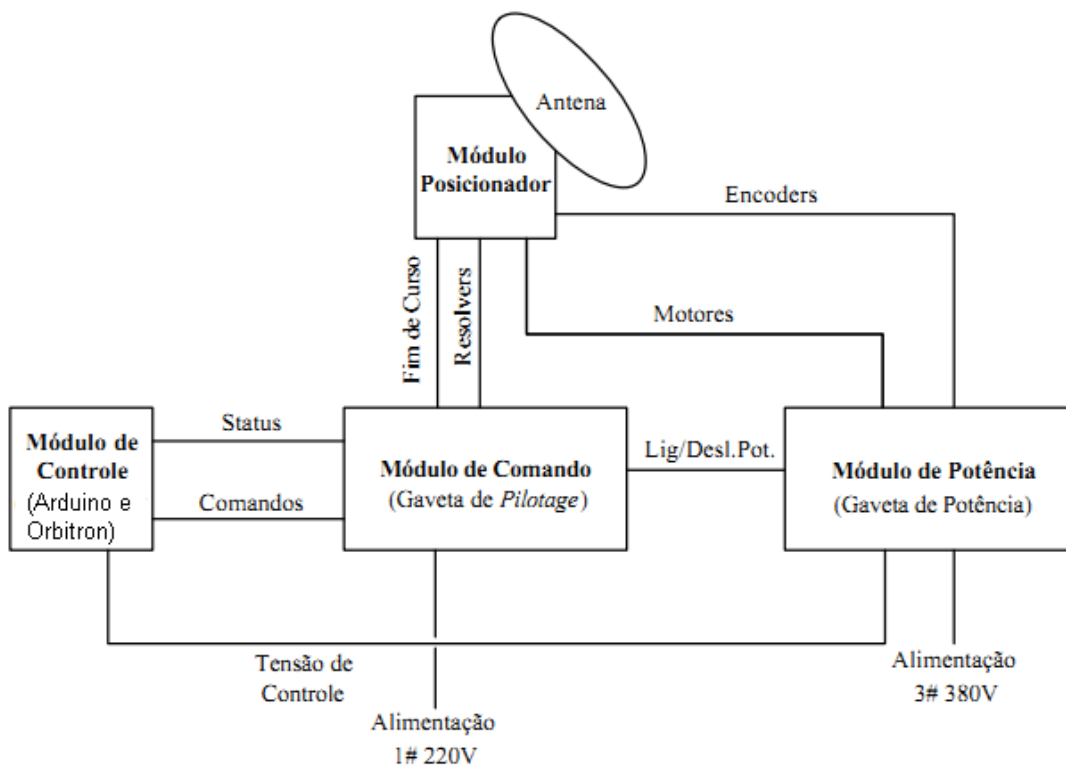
Antena

Módulo Posicionador

Encoders

Fim de Curso

Resolvers

Motores

Módulo de Controle (Arduino e Orbitron)

Status

Comandos

Módulo de Comando (Gaveta de *Pilotage*)

Lig/Desl.Pot.

Módulo de Potência (Gaveta de Potência)

Tensão de Controle

Alimentação 1# 220V

Alimentação 3# 380V